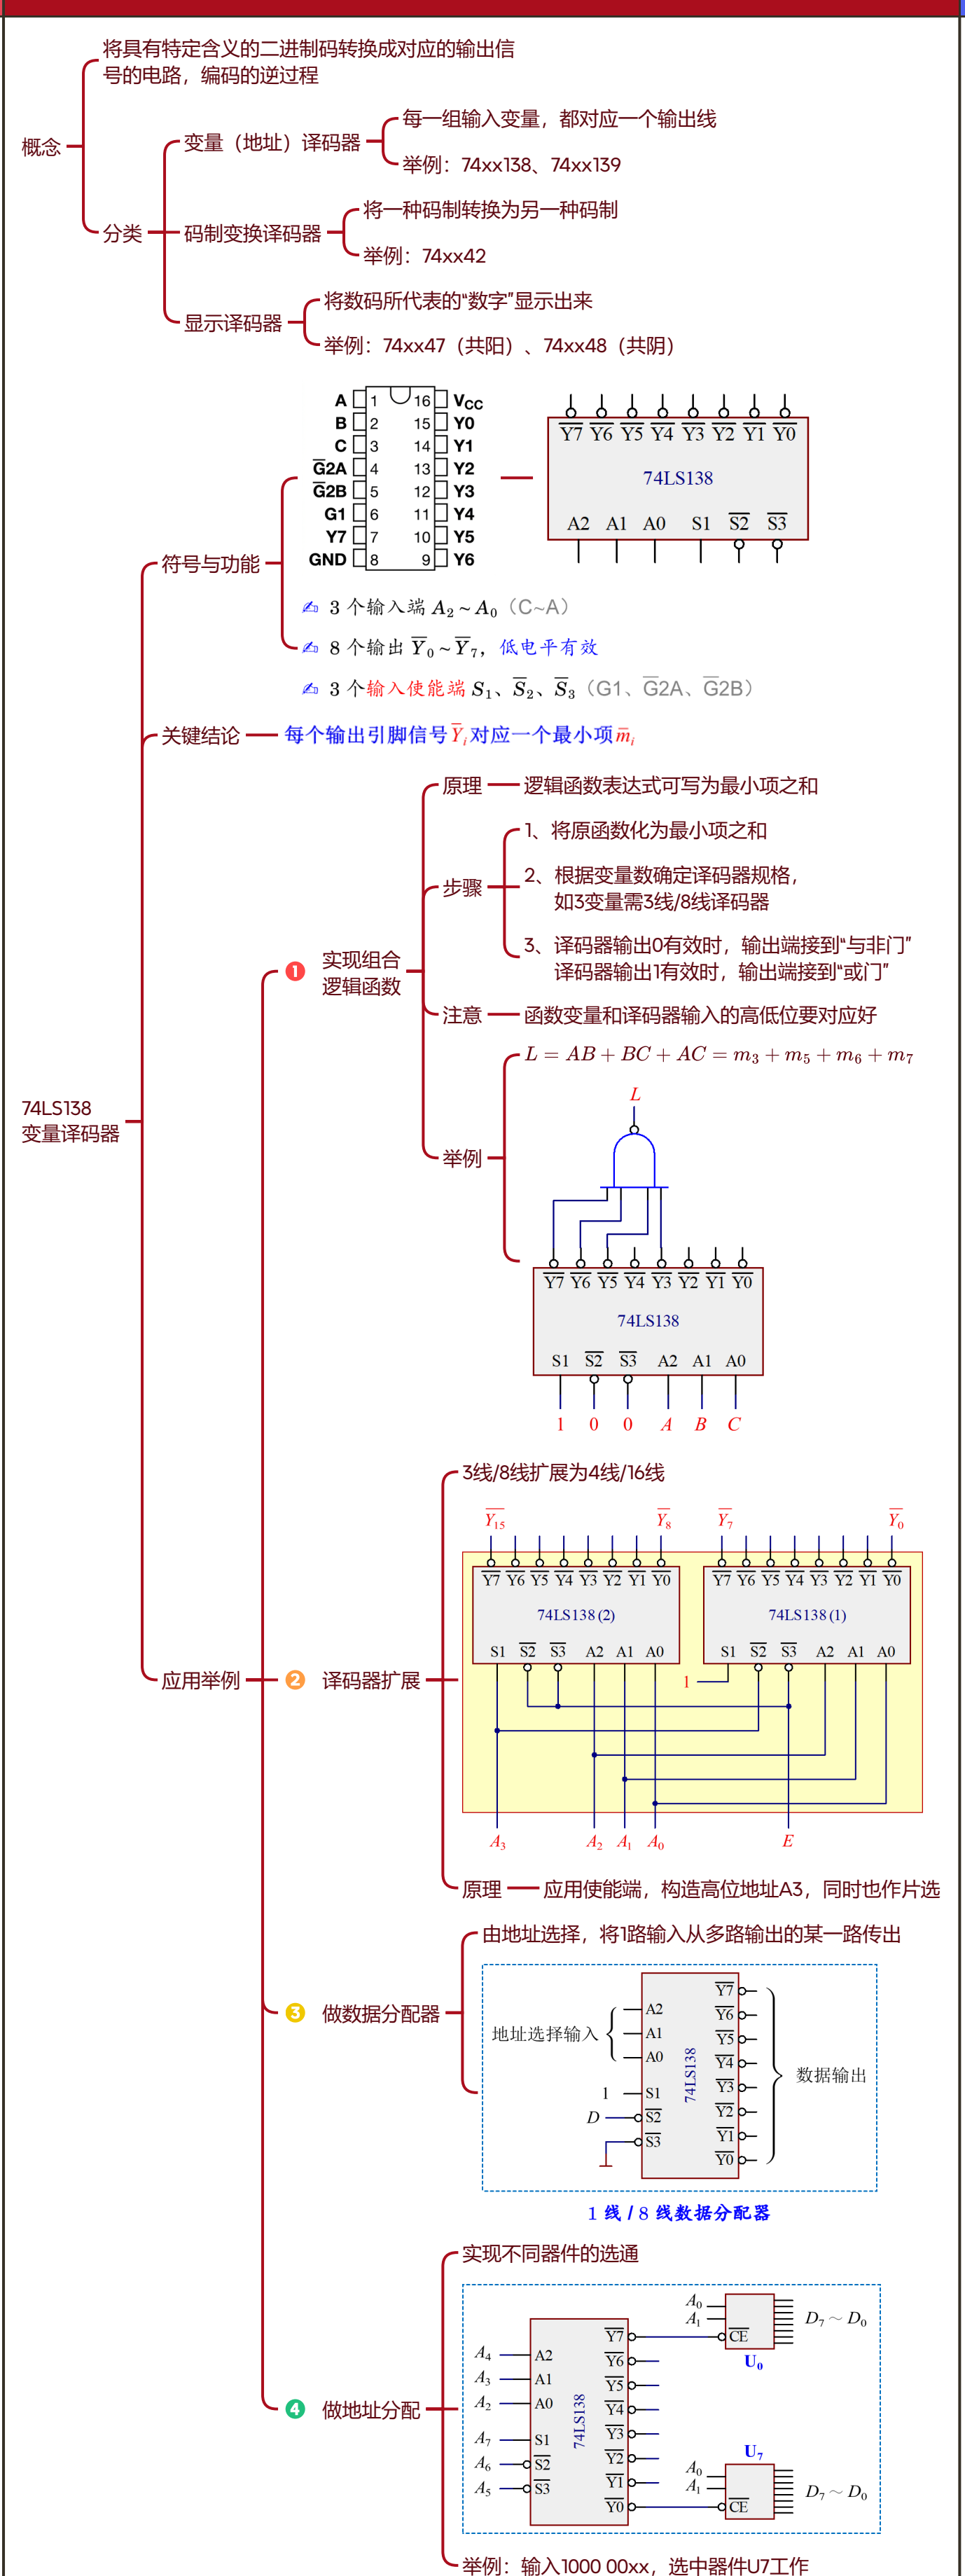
概念

将具有特定含义的二进制码转换成对应的输出信号的电路，编码的逆过程

分类

变量（地址）译码器

每一组输入变量，都对应一个输出线

举例：74xx138、74xx139

码制变换译码器

将一种码制转换为另一种码制

举例：74xx42

显示译码器

将数码所代表的"数字"显示出来

举例：74xx47（共阳）、74xx48（共阴）

74LS138 变量译码器

符号与功能

A 1 16 Vcc
B 2 15 Y0
C 3 14 Y1
$\overline{G2A}$ 4 13 Y2
$\overline{G2B}$ 5 12 Y3
G1 6 11 Y4
Y7 7 10 Y5
GND 8 9 Y6

$\overline{Y7}$ $\overline{Y6}$ $\overline{Y5}$ $\overline{Y4}$ $\overline{Y3}$ $\overline{Y2}$ $\overline{Y1}$ $\overline{Y0}$
74LS138
A2 A1 A0 S1 $\overline{S2}$ $\overline{S3}$

3 个输入端 $A_2 \sim A_0$（C~A）

8 个输出 $\overline{Y}_0 \sim \overline{Y}_7$，低电平有效

3 个输入使能端 $S_1$、$\overline{S}_2$、$\overline{S}_3$（G1、$\overline{G2A}$、$\overline{G2B}$）

关键结论

每个输出引脚信号 $\overline{Y}_i$ 对应一个最小项 $\overline{m}_i$

应用举例

❶ 实现组合逻辑函数

原理

逻辑函数表达式可写为最小项之和

步骤

1、将原函数化为最小项之和

2、根据变量数确定译码器规格，如3变量需3线/8线译码器

3、译码器输出0有效时，输出端接到"与非门" 译码器输出1有效时，输出端接到"或门"

注意

函数变量和译码器输入的高低位要对应好

举例

$L = AB + BC + AC = m_3 + m_5 + m_6 + m_7$

L

$\overline{Y7}$ $\overline{Y6}$ $\overline{Y5}$ $\overline{Y4}$ $\overline{Y3}$ $\overline{Y2}$ $\overline{Y1}$ $\overline{Y0}$
74LS138
S1 $\overline{S2}$ $\overline{S3}$ A2 A1 A0
1 0 0 A B C

❷ 译码器扩展

3线/8线扩展为4线/16线

$\overline{Y}_{15}$ $\overline{Y}_8$ $\overline{Y}_7$ $\overline{Y}_0$

$\overline{Y7}$ $\overline{Y6}$ $\overline{Y5}$ $\overline{Y4}$ $\overline{Y3}$ $\overline{Y2}$ $\overline{Y1}$ $\overline{Y0}$
74LS138 (2)
S1 $\overline{S2}$ $\overline{S3}$ A2 A1 A0

$\overline{Y7}$ $\overline{Y6}$ $\overline{Y5}$ $\overline{Y4}$ $\overline{Y3}$ $\overline{Y2}$ $\overline{Y1}$ $\overline{Y0}$
74LS138 (1)
S1 $\overline{S2}$ $\overline{S3}$ A2 A1 A0

1

$A_3$ $A_2$ $A_1$ $A_0$ E

原理

应用使能端，构造高位地址A3，同时也作片选

❸ 做数据分配器

由地址选择，将1路输入从多路输出的某一路传出

地址选择输入 A2 A1 A0
1 S1
D $\overline{S2}$
$\overline{S3}$
74LS138
$\overline{Y7}$ $\overline{Y6}$ $\overline{Y5}$ $\overline{Y4}$ $\overline{Y3}$ $\overline{Y2}$ $\overline{Y1}$ $\overline{Y0}$
数据输出

1 线 / 8 线数据分配器

❹ 做地址分配

实现不同器件的选通

$A_4$ A2
$A_3$ A1
$A_2$ A0
$A_7$ S1
$A_6$ $\overline{S2}$
$A_5$ $\overline{S3}$
74LS138
$\overline{Y7}$ $\overline{Y6}$ $\overline{Y5}$ $\overline{Y4}$ $\overline{Y3}$ $\overline{Y2}$ $\overline{Y1}$ $\overline{Y0}$

$A_0$ $A_1$ $\overline{CE}$ $D_7 \sim D_0$
$U_0$

$U_7$
$A_0$ $A_1$ $\overline{CE}$ $D_7 \sim D_0$

举例：输入1000 00xx，选中器件U7工作